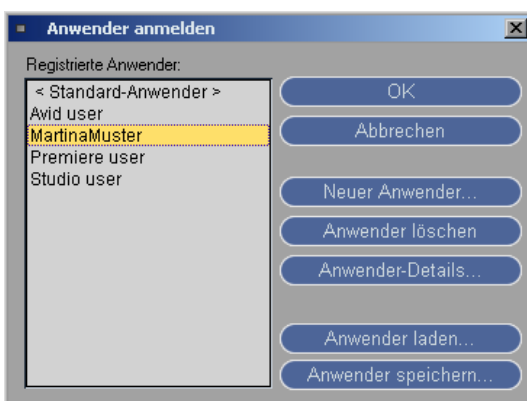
Anwender anmelden

Registrierte Anwender:

< Standard-Anwender >
Avid user
MartinaMuster
Premiere user
Studio user

OK
Abbrechen
Neuer Anwender...
Anwender löschen
Anwender-Details...
Anwender laden...
Anwender speichern...